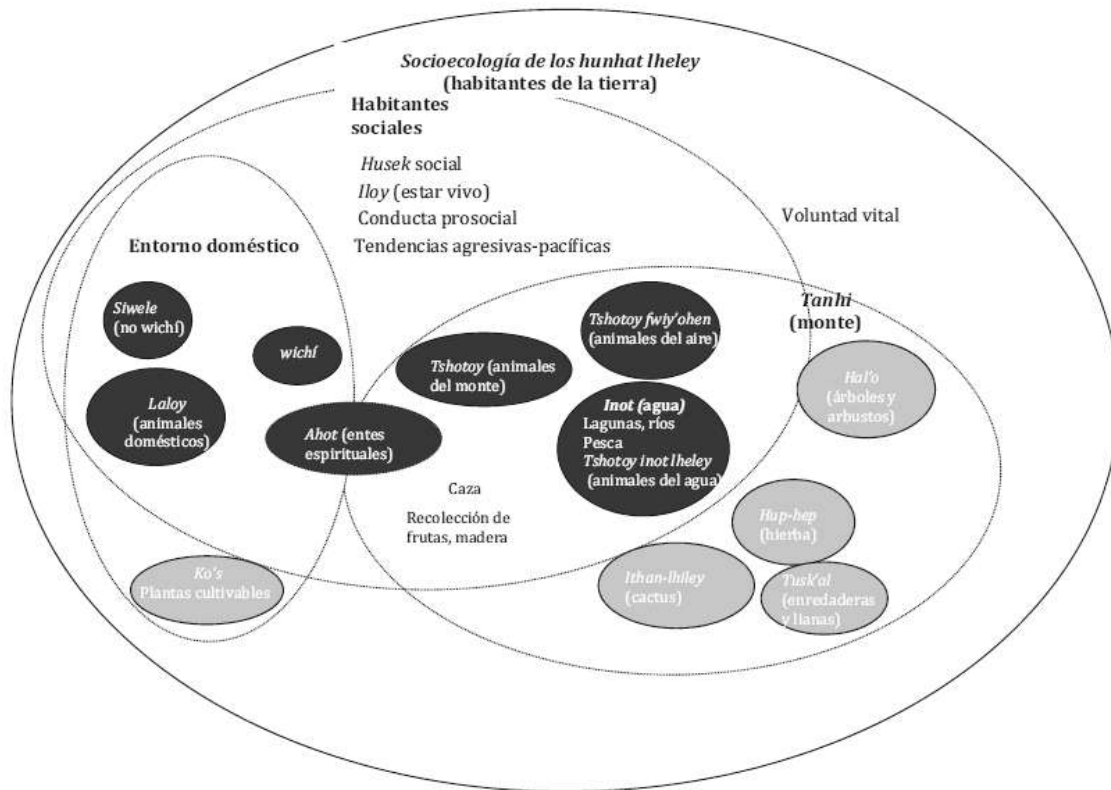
Socioecología de los hunhat lheley
(habitantes de la tierra)

Habitantes sociales

Husek social
Iloy (estar vivo)
Conducta prosocial
Tendencias agresivas-pacíficas

Voluntad vital

Entorno doméstico

Siwele (no wichí)

wichí

Laloy (animales domésticos)

Ahot (entes espirituales)

Tshotoy (animales del monte)

Tshotoy fwiy'ohen (animales del aire)

Inot (agua)
Lagunas, ríos
Pesca
Tshotoy inot lheley (animales del agua)

Tanhi (monte)

Hal'o (árboles y arbustos)

Caza

Recolección de frutas, madera

Hup-hep (hierba)

Ko's
Plantas cultivables

Ithan-lhiley (cactus)

Tusk'al (enredaderas y lianas)